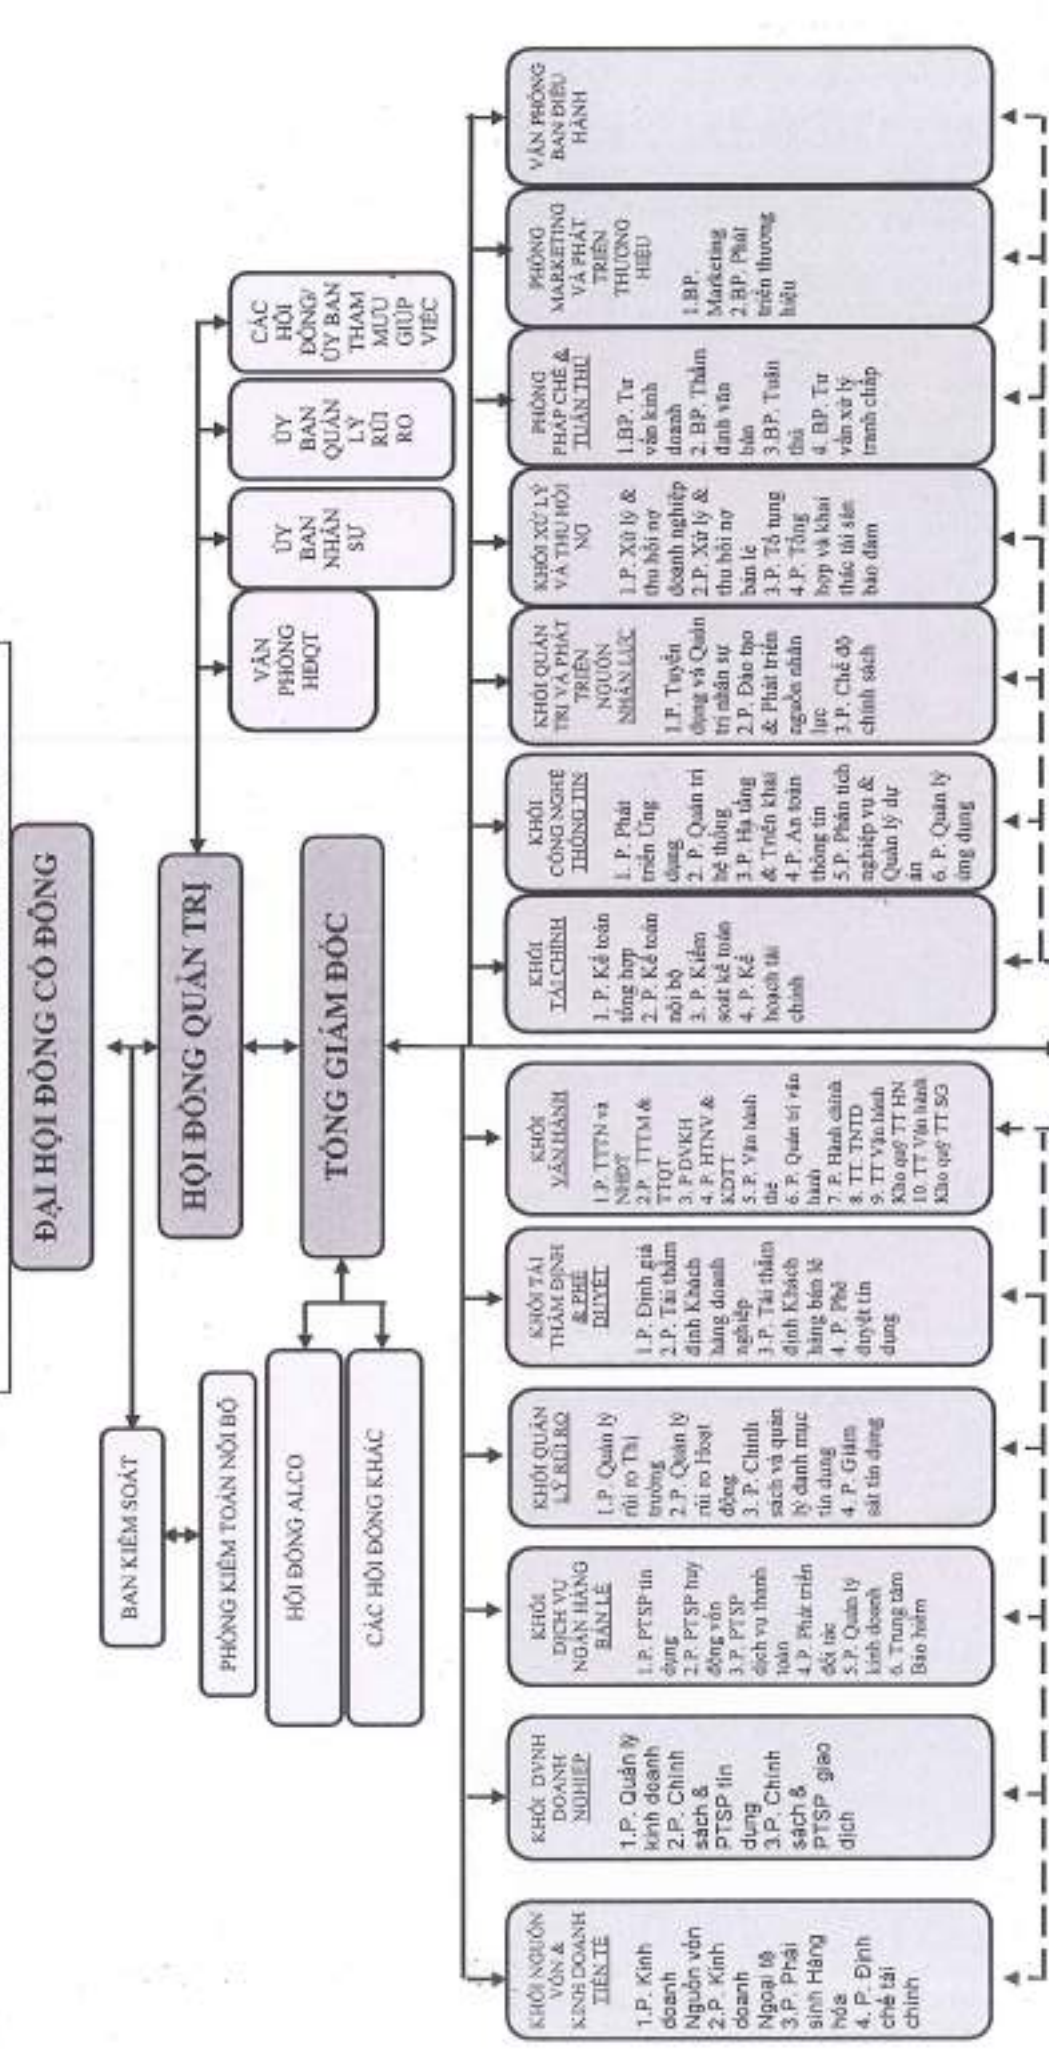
ĐẠI HỘI ĐỒNG CỔ ĐÔNG

HỘI ĐỒNG QUẢN TRỊ

TỔNG GIÁM ĐỐC

VĂN PHÒNG HĐQT

ỦY BAN NHÂN SỰ

ỦY BAN QUẢN LÝ RỦI RO

CÁC HỘI ĐỒNG/ ỦY BAN THAM MƯU GIÚP VIỆC

BAN KIỂM SOÁT

PHÒNG KIỂM TOÁN NỘI BỘ

HỘI ĐỒNG ALCO

CÁC HỘI ĐỒNG KHÁC

KHỐI NGUỒN VỐN & KINH DOANH TIỀN TỆ
1.P. Kinh doanh Nguồn vốn
2.P. Kinh doanh Ngoại tệ
3.P. Phái sinh Hàng hóa
4.P. Định chế tài chính

KHỐI DVNH DOANH NGHIỆP
1.P. Quản lý kinh doanh
2.P. Chính sách & PTSP tín dụng
3.P. Chính sách & PTSP giao dịch

KHỐI DỊCH VỤ NGÂN HÀNG BÁN LẺ
1.P. PTSP tín dụng
2.P. PTSP huy động vốn
3.P. PTSP dịch vụ thanh toán
4.P. Phát triển đối tác
5.P. Quản lý kinh doanh
6. Trung tâm Bảo hiểm

KHỐI QUẢN LÝ RỦI RO
1.P. Quản lý rủi ro Thị trường
2.P. Quản lý rủi ro Hoạt động
3. P. Chính sách và quản lý danh mục tín dụng
4. P. Giám sát tín dụng

KHỐI TÁI THẨM ĐỊNH & PHÊ DUYỆT
1.P. Định giá
2.P. Tái thẩm định Khách hàng doanh nghiệp
3.P. Tái thẩm định Khách hàng bán lẻ
4. P. Phê duyệt tín dụng

KHỐI VẬN HÀNH
1.P. TTTN và NHĐT
2.P. TTTM & TTQT
3. P.DVKH
4. P. HTNV & KDTT
5. P. Vận hành thẻ
6. P. Quản trị vận hành
7. P. Hành chính
8. TT. TNTD
9. TT Vận hành Kho quỹ TT HN
10. TT Vận hành Kho quỹ TT SG

KHỐI TÀI CHÍNH
1. P. Kế toán tổng hợp
2. P. Kế toán nội bộ
3. P. Kiểm soát kế toán
4. P. Kế hoạch tài chính

KHỐI CÔNG NGHỆ THÔNG TIN
1. P. Phát triển Ứng dụng
2. P. Quản trị hệ thống
3. P. Hạ tầng & Triển khai
4. P. An toàn thông tin
5. P. Phân tích nghiệp vụ & Quản lý dự án
6. P. Quản lý ứng dụng

KHỐI QUẢN TRỊ VÀ PHÁT TRIỂN NGUỒN NHÂN LỰC
1.P. Tuyển dụng và Quản trị nhân sự
2.P. Đào tạo & Phát triển nguồn nhân lực
3.P. Chế độ chính sách

KHỐI XỬ LÝ VÀ THU HỒI NỢ
1.P. Xử lý & thu hồi nợ doanh nghiệp
2.P. Xử lý & thu hồi nợ bán lẻ
3.P. Tố tụng
4.P. Tổng hợp và khai thác tài sản bảo đảm

PHÒNG PHÁP CHẾ & TUÂN THỦ
1.BP. Tư vấn kinh doanh
2. BP. Thẩm định văn bản
3.BP. Tuân thủ
4. BP. Tư vấn xử lý tranh chấp

PHÒNG MARKETING VÀ PHÁT TRIỂN THƯƠNG HIỆU
1.BP. Marketing
2.BP. Phát triển thương hiệu

VĂN PHÒNG BAN ĐIỀU HÀNH